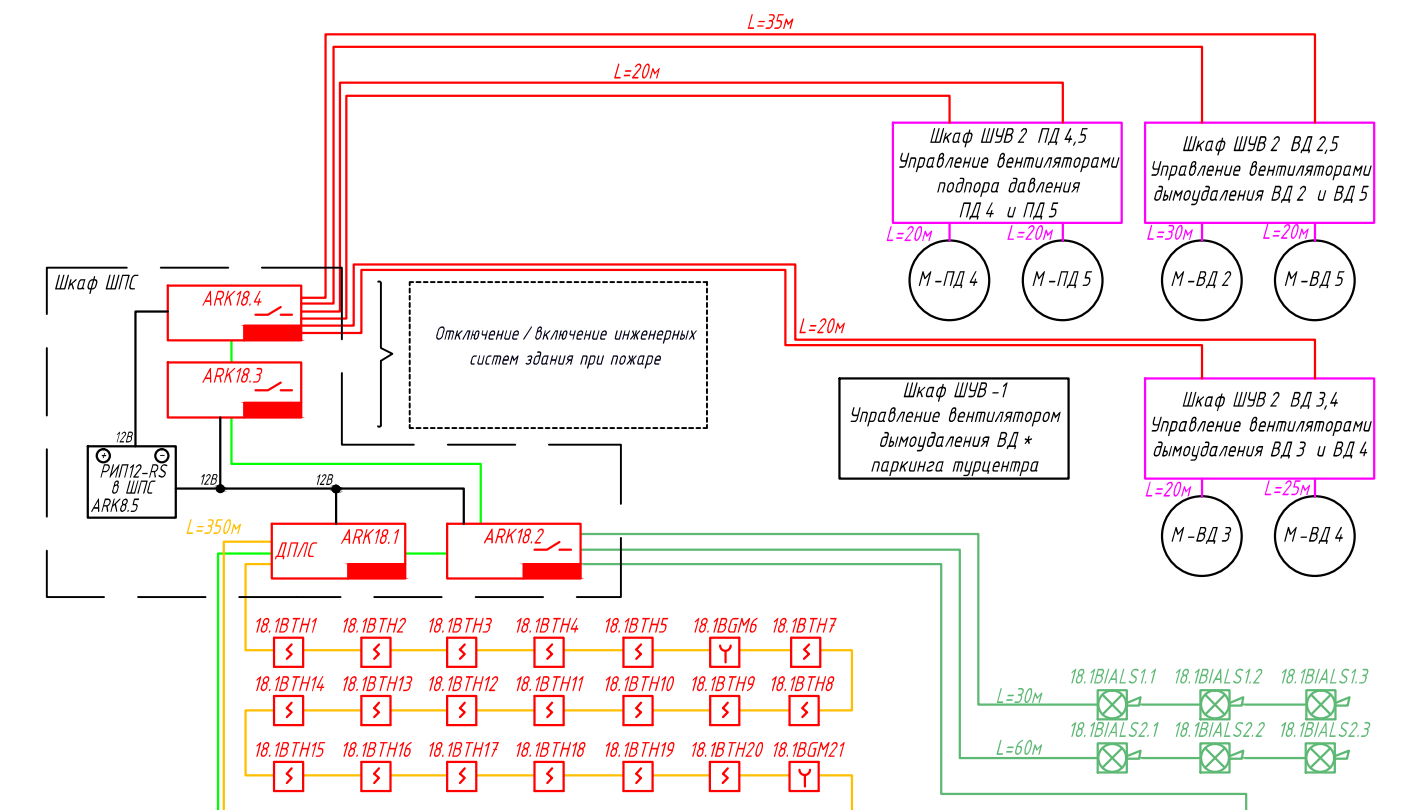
L=35м

L=20м

Шкаф ШУВ 2 ПД 4,5
Управление вентиляторами подпора давления ПД 4 и ПД 5

Шкаф ШУВ 2 ВД 2,5
Управление вентиляторами дымоудаления ВД 2 и ВД 5

L=20м L=20м L=30м L=20м

М-ПД 4 М-ПД 5 М-ВД 2 М-ВД 5

Шкаф ШПС

ARK18.4

L=20м

Отключение / включение инженерных систем здания при пожаре

ARK18.3

Шкаф ШУВ-1
Управление вентилятором дымоудаления ВД * паркинга турцентра

Шкаф ШУВ 2 ВД 3,4
Управление вентиляторами дымоудаления ВД 3 и ВД 4

12В
+ −
РИП12-RS в ШПС
ARK8.5

12В 12В

L=20м L=25м

L=350м

ДПЛС ARK18.1 ARK18.2

М-ВД 3 М-ВД 4

18.1BTH1 18.1BTH2 18.1BTH3 18.1BTH4 18.1BTH5 18.1BGM6 18.1BTH7

18.1BTH14 18.1BTH13 18.1BTH12 18.1BTH11 18.1BTH10 18.1BTH9 18.1BTH8

18.1BTH15 18.1BTH16 18.1BTH17 18.1BTH18 18.1BTH19 18.1BTH20 18.1BGM21

18.1BIALS1.1 18.1BIALS1.2 18.1BIALS1.3
L=30м
18.1BIALS2.1 18.1BIALS2.2 18.1BIALS2.3
L=60м